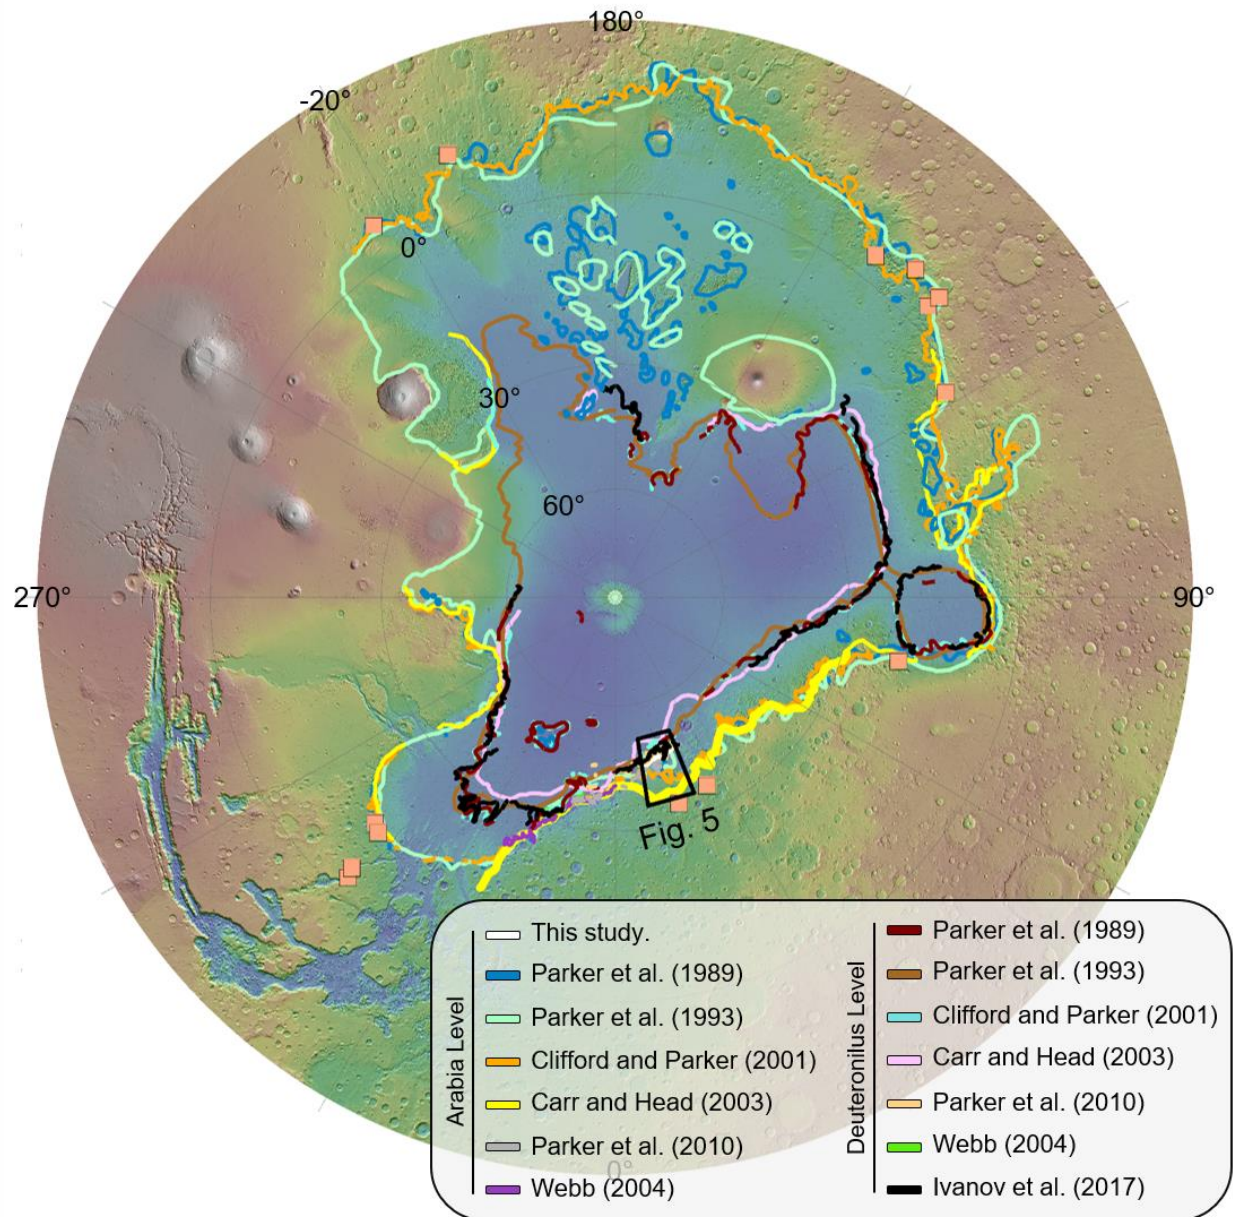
180°

-20°

0°

30°

60°

270°

90°

Fig. 5

0°

Arabia Level

This study.

Parker et al. (1989)

Parker et al. (1993)

Clifford and Parker (2001)

Carr and Head (2003)

Parker et al. (2010)

Webb (2004)

Deuteronilus Level

Parker et al. (1989)

Parker et al. (1993)

Clifford and Parker (2001)

Carr and Head (2003)

Parker et al. (2010)

Webb (2004)

Ivanov et al. (2017)